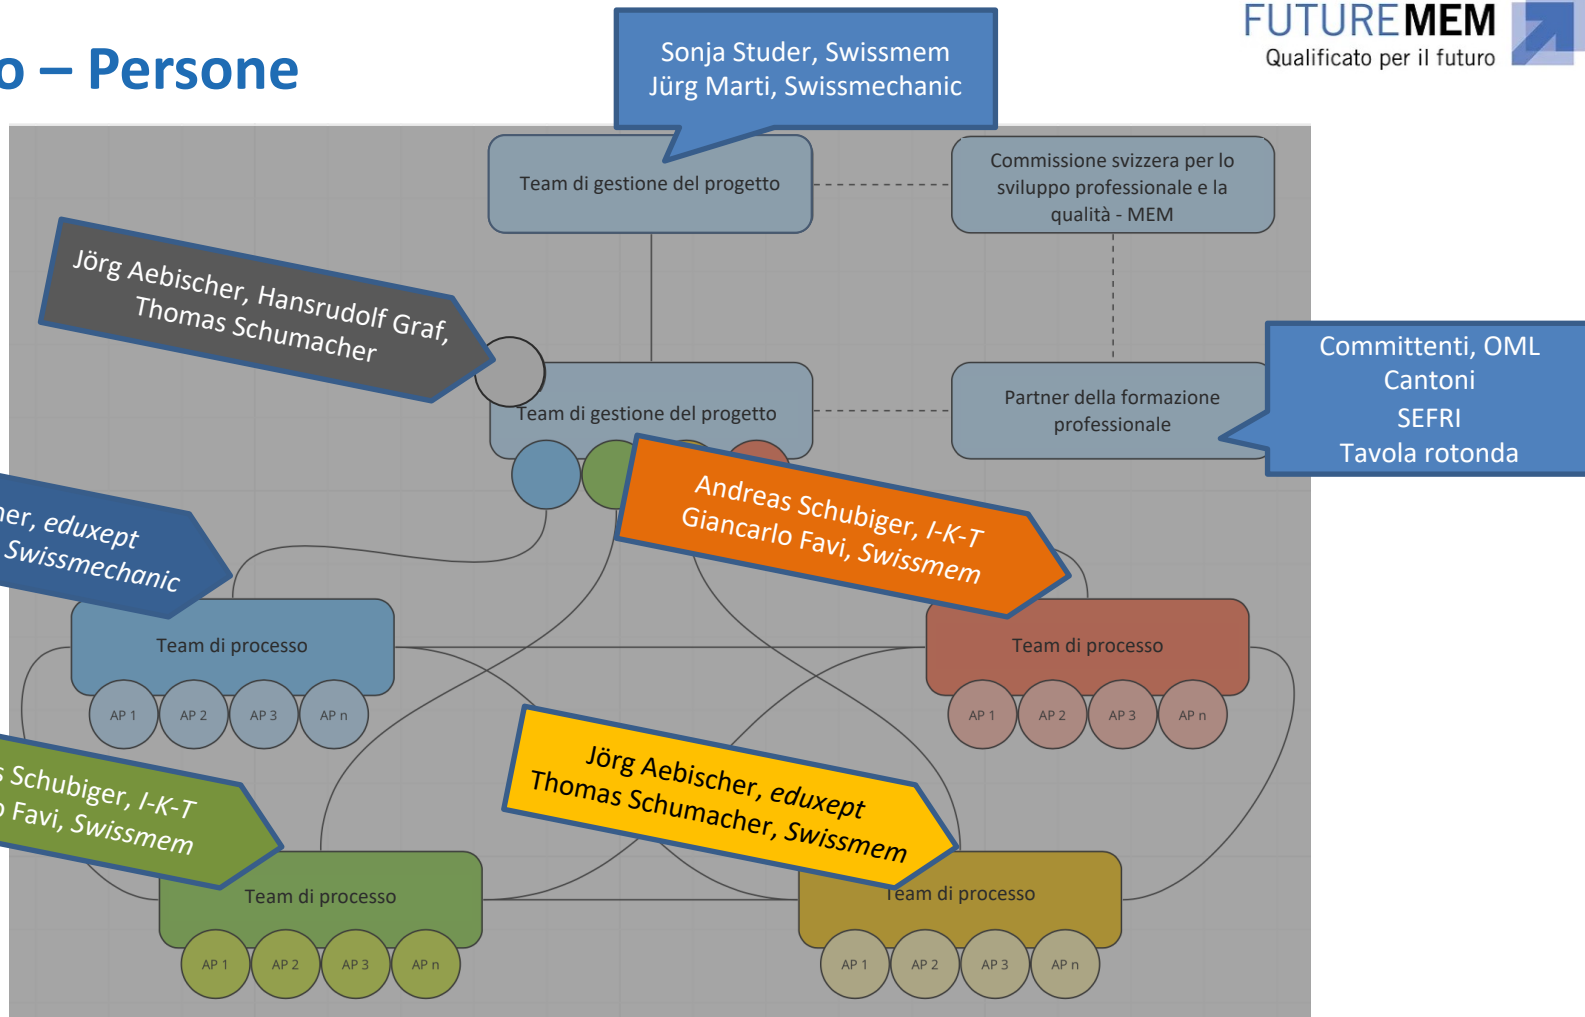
o – Persone

FUTUREMEM
Qualificato per il futuro

Sonja Studer, Swissmem
Jürg Marti, Swissmechanic

Team di gestione del progetto

Commissione svizzera per lo sviluppo professionale e la qualità - MEM

Jörg Aebischer, Hansrudolf Graf, Thomas Schumacher

Team di gestione del progetto

Partner della formazione professionale

Committenti, OML
Cantoni
SEFRI
Tavola rotonda

ner, eduxept
Swissmechanic

Andreas Schubiger, I-K-T
Giancarlo Favi, Swissmem

Team di processo

AP 1 AP 2 AP 3 AP n

Team di processo

AP 1 AP 2 AP 3 AP n

s Schubiger, I-K-T
o Favi, Swissmem

Jörg Aebischer, eduxept
Thomas Schumacher, Swissmem

Team di processo

AP 1 AP 2 AP 3 AP n

Team di processo

AP 1 AP 2 AP 3 AP n